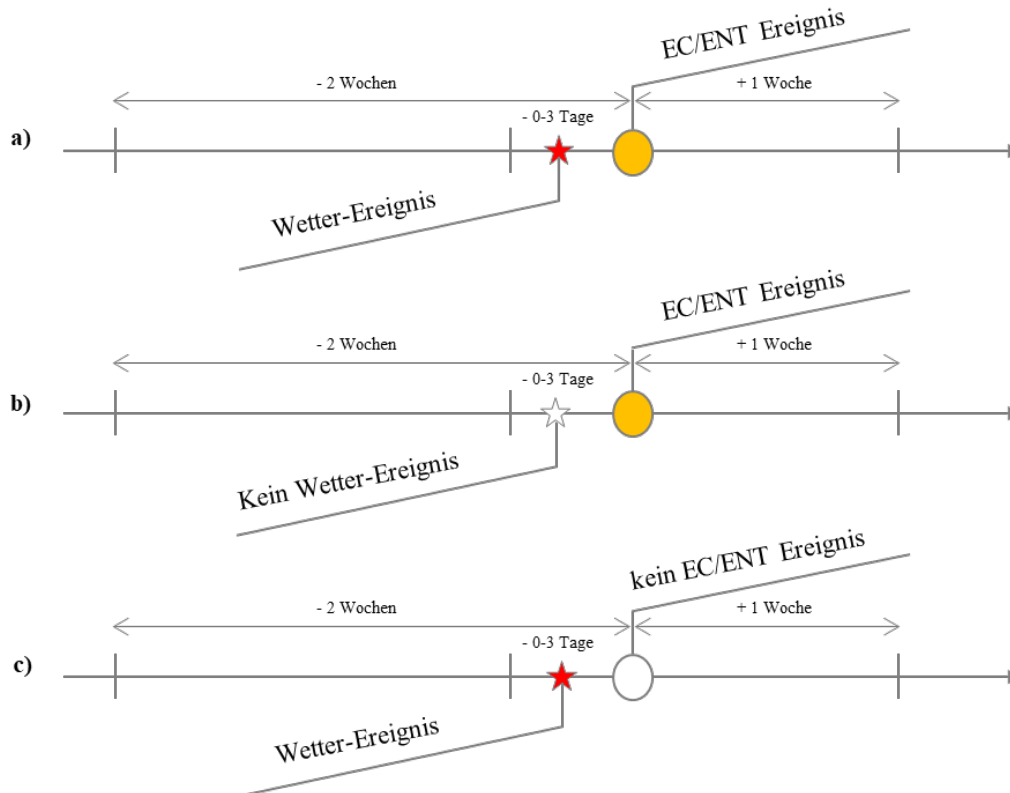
EC/ENT Ereignis

- 2 Wochen

+ 1 Woche

- 0-3 Tage

a)

Wetter-Ereignis

EC/ENT Ereignis

- 2 Wochen

+ 1 Woche

- 0-3 Tage

b)

Kein Wetter-Ereignis

kein EC/ENT Ereignis

- 2 Wochen

+ 1 Woche

- 0-3 Tage

c)

Wetter-Ereignis